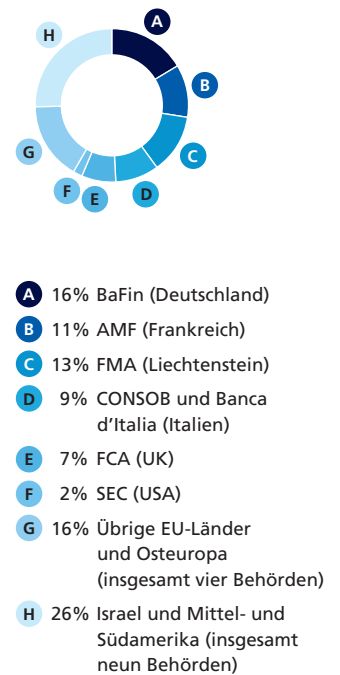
A
B
C
D
E
F
G
H

A 16% BaFin (Deutschland)

B 11% AMF (Frankreich)

C 13% FMA (Liechtenstein)

D 9% CONSOB und Banca d’Italia (Italien)

E 7% FCA (UK)

F 2% SEC (USA)

G 16% Übrige EU-Länder und Osteuropa (insgesamt vier Behörden)

H 26% Israel und Mittel- und Südamerika (insgesamt neun Behörden)